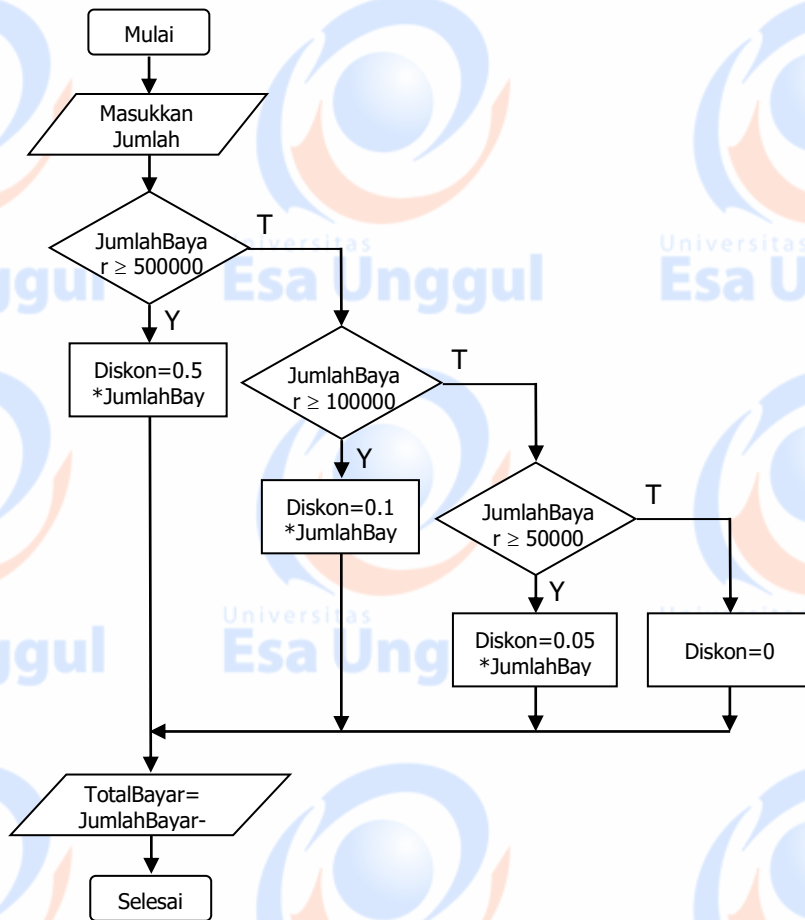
Mulai

Masukkan Jumlah

JumlahBaya r $\geq$ 500000

T

Y

Diskon=0.5 *JumlahBay

JumlahBaya r $\geq$ 100000

T

Y

Diskon=0.1 *JumlahBay

JumlahBaya r $\geq$ 50000

T

Y

Diskon=0.05 *JumlahBay

Diskon=0

TotalBayar= JumlahBayar-

Selesai

Universitas Esa Unggul

Universitas Esa Unggul

Universitas Esa Unggul